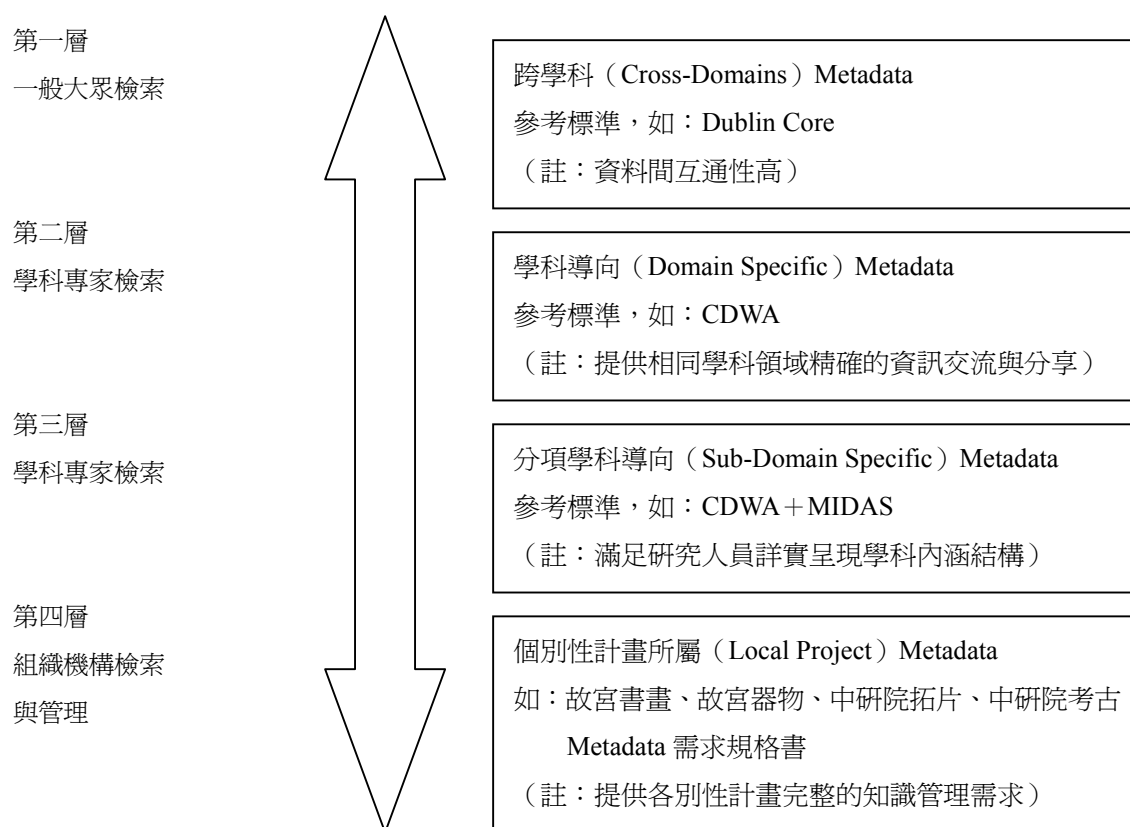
第一層
一般大眾檢索

跨學科（Cross-Domains）Metadata
參考標準，如：Dublin Core
（註：資料間互通性高）

第二層
學科專家檢索

學科導向（Domain Specific）Metadata
參考標準，如：CDWA
（註：提供相同學科領域精確的資訊交流與分享）

第三層
學科專家檢索

分項學科導向（Sub-Domain Specific）Metadata
參考標準，如：CDWA＋MIDAS
（註：滿足研究人員詳實呈現學科內涵結構）

第四層
組織機構檢索
與管理

個別性計畫所屬（Local Project）Metadata
如：故宮書畫、故宮器物、中研院拓片、中研院考古 Metadata 需求規格書
（註：提供各別性計畫完整的知識管理需求）